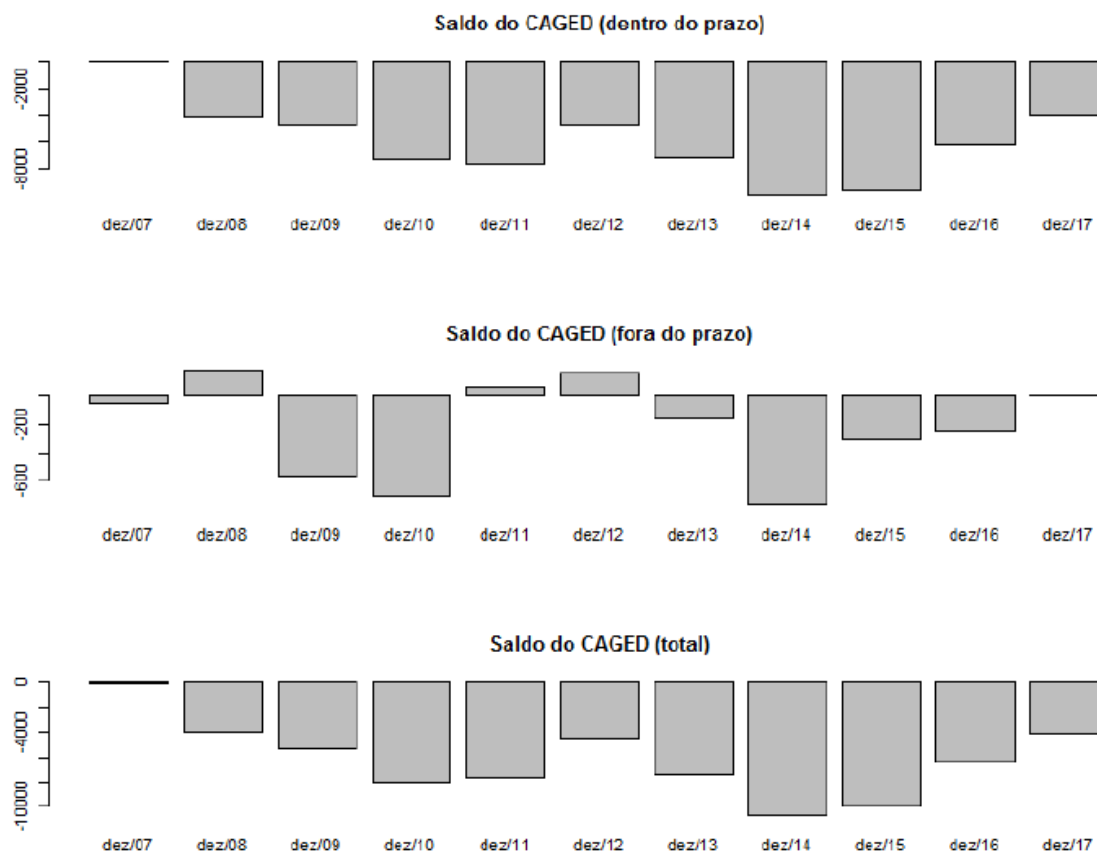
Saldo do CAGED (dentro do prazo)

-2000
-8000

dez/07 dez/08 dez/09 dez/10 dez/11 dez/12 dez/13 dez/14 dez/15 dez/16 dez/17

Saldo do CAGED (fora do prazo)

-200
-600

dez/07 dez/08 dez/09 dez/10 dez/11 dez/12 dez/13 dez/14 dez/15 dez/16 dez/17

Saldo do CAGED (total)

0
-4000
-10000

dez/07 dez/08 dez/09 dez/10 dez/11 dez/12 dez/13 dez/14 dez/15 dez/16 dez/17